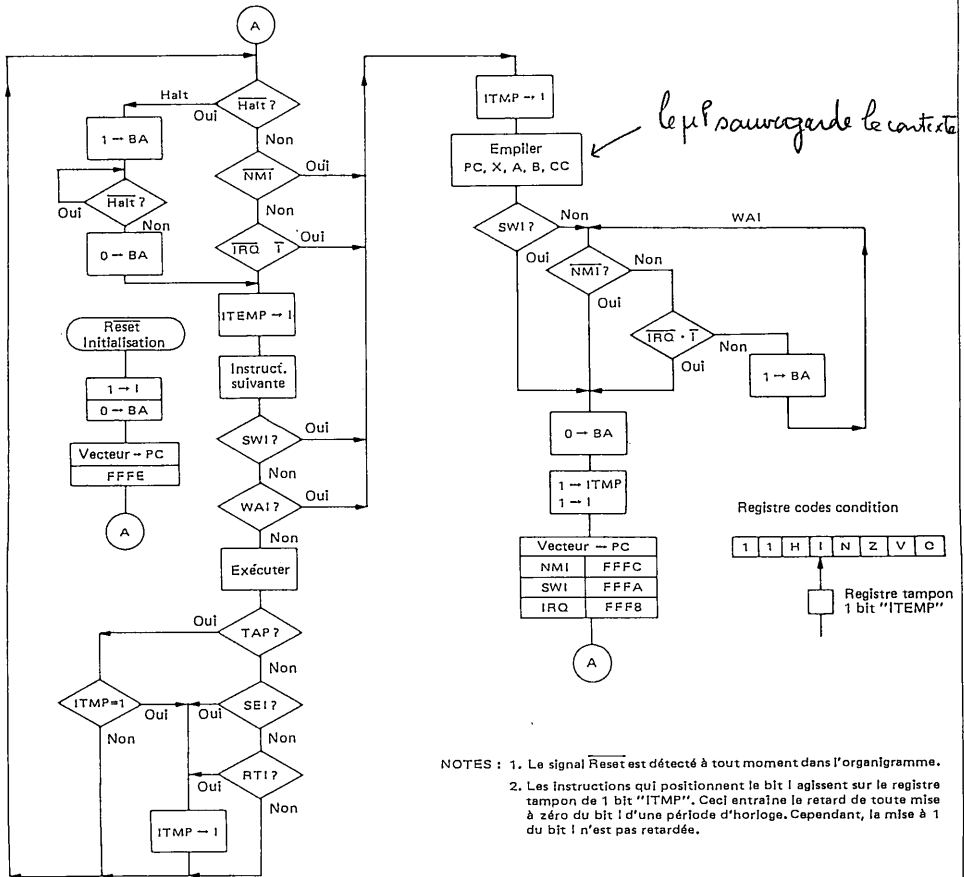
A

Halt

$\overline{\text{Halt}}$ ?

Oui

Non

1 → BA

$\overline{\text{Halt}}$ ?

Oui

Non

0 → BA

$\overline{\text{NMI}}$

Oui

Non

$\overline{\text{IRQ}}$ $\overline{\text{I}}$

Oui

ITEMP → I

Instruct. suivante

SWI ?

Oui

Non

WAI ?

Oui

Non

Exécuter

TAP ?

Oui

Non

SEI ?

Oui

Non

ITMP=1

Oui

Non

RTI ?

Oui

Non

ITMP → I

$\overline{\text{Reset}}$ Initialisation

1 → I

0 → BA

Vecteur → PC

FFFE

A

ITMP → I

Empiler PC, X, A, B, CC

le µP sauvegarde le contexte

SWI ?

Non

Oui

WAI

$\overline{\text{NMI}}$ ?

Non

Oui

$\overline{\text{IRQ}} \cdot \overline{\text{I}}$

Non

Oui

1 → BA

0 → BA

1 → ITMP
1 → I

| Vecteur → PC | |
|---|---|
| NMI | FFFC |
| SWI | FFFA |
| IRQ | FFF8 |

A

Registre codes condition

| 1 | 1 | H | I | N | Z | V | C |
|---|---|---|---|---|---|---|---|

Registre tampon 1 bit "ITEMP"

NOTES : 1. Le signal $\overline{\text{Reset}}$ est détecté à tout moment dans l'organigramme.

2. Les instructions qui positionnent le bit I agissent sur le registre tampon de 1 bit "ITMP". Ceci entraîne le retard de toute mise à zéro du bit I d'une période d'horloge. Cependant, la mise à 1 du bit I n'est pas retardée.